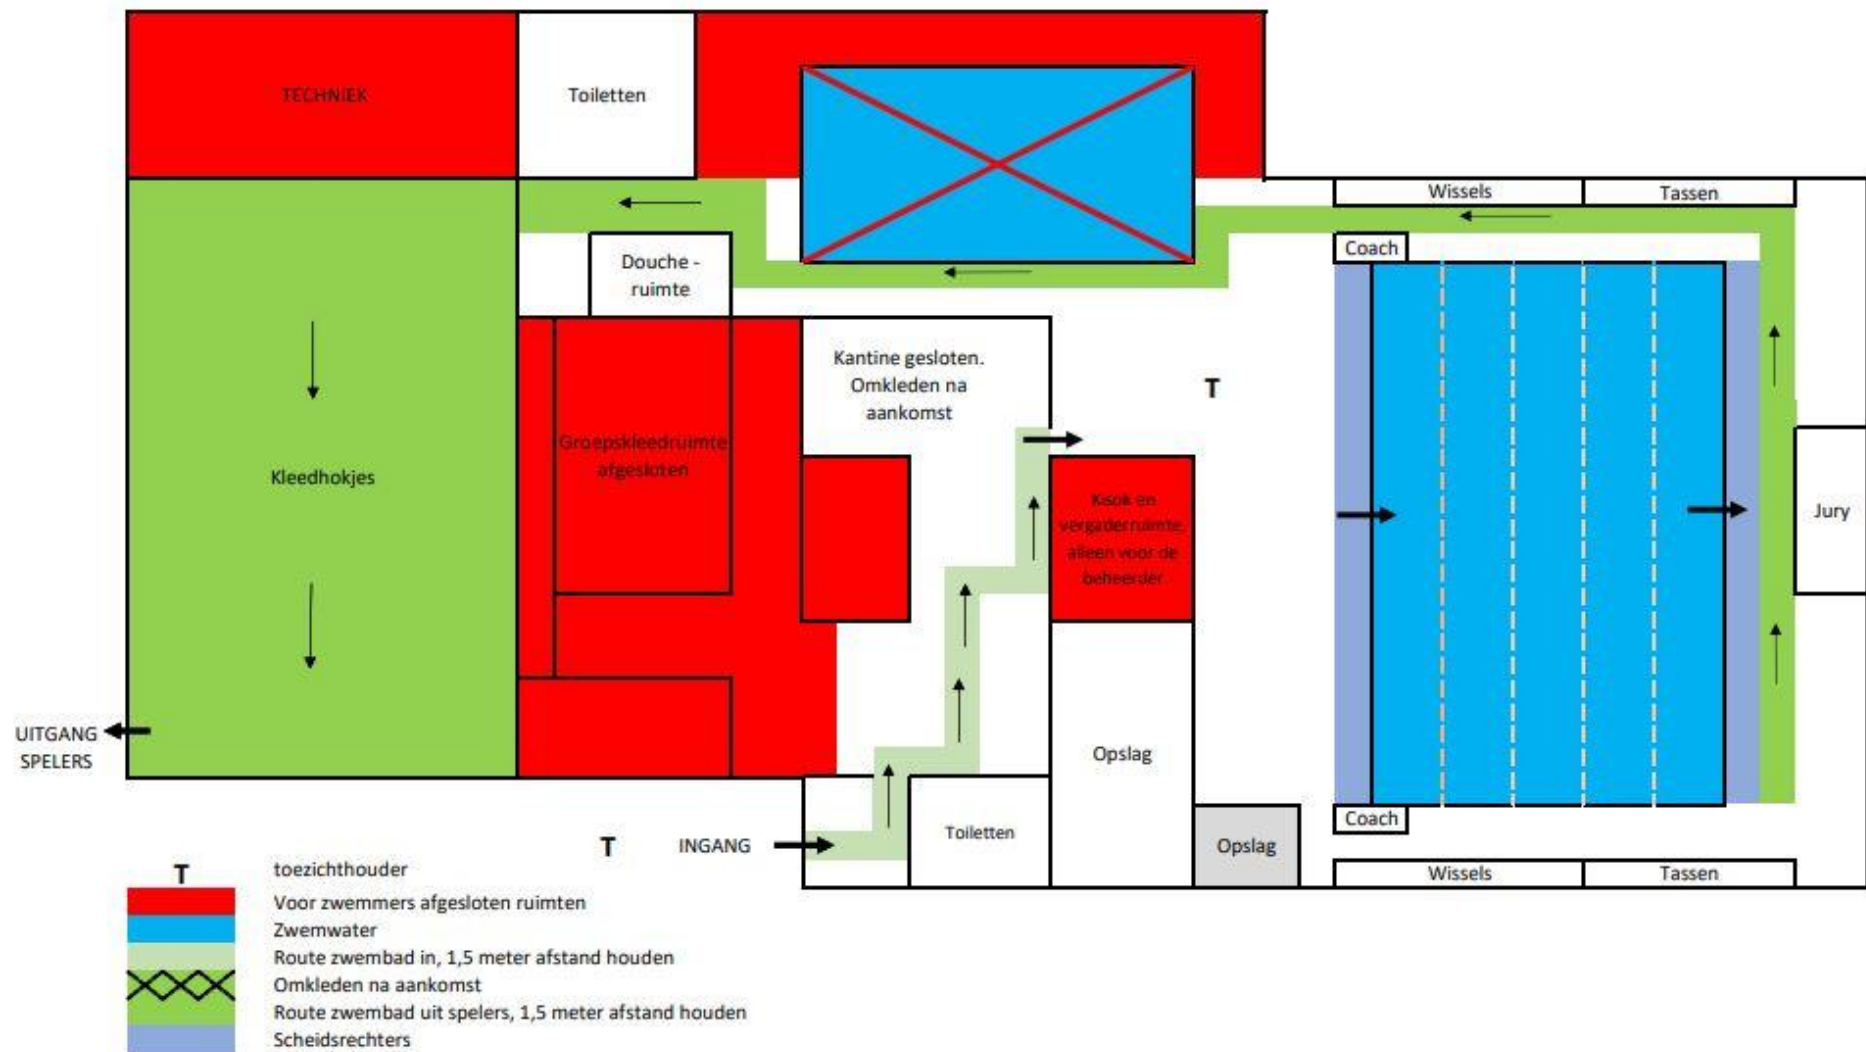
TECHNIEK

Toiletten

Wissels

Tassen

Coach

Douche - ruimte

Kantine gesloten. Omkleden na aankomst

T

Groepskleedruimte afgesloten

Kleedhokjes

Kiosk en vergaderruimte, alleen voor de beheerder

Jury

Opslag

UITGANG SPELERS

Toiletten

Coach

T

INGANG

Opslag

Wissels

Tassen

T toezichthouder
Voor zwemmers afgesloten ruimten
Zwemwater
Route zwembad in, 1,5 meter afstand houden
Omkleden na aankomst
Route zwembad uit spelers, 1,5 meter afstand houden
Scheidsrechters